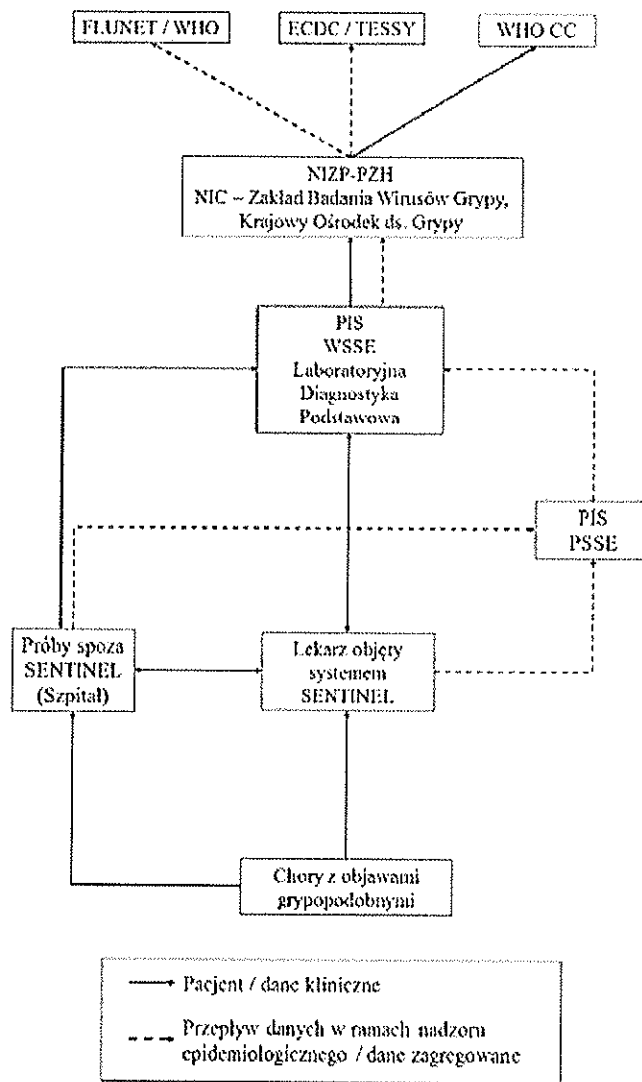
FLUNET / WHO

ECDC / TESSY

WHO CC

NIZP-PZH
NIC – Zakład Badania Wirusów Grypy, Krajowy Ośrodek ds. Grypy

PIS
WSSE
Laboratoryjna
Diagnostyka
Podstawowa

PIS
PSSE

Próby spoza
SENTINEL
(Szpitał)

Lekarz objęty
systemem
SENTINEL

Chory z objawami
grypopodobnymi

Pacjent / dane kliniczne

Przepływ danych w ramach nadzoru epidemiologicznego / dane zagregowane